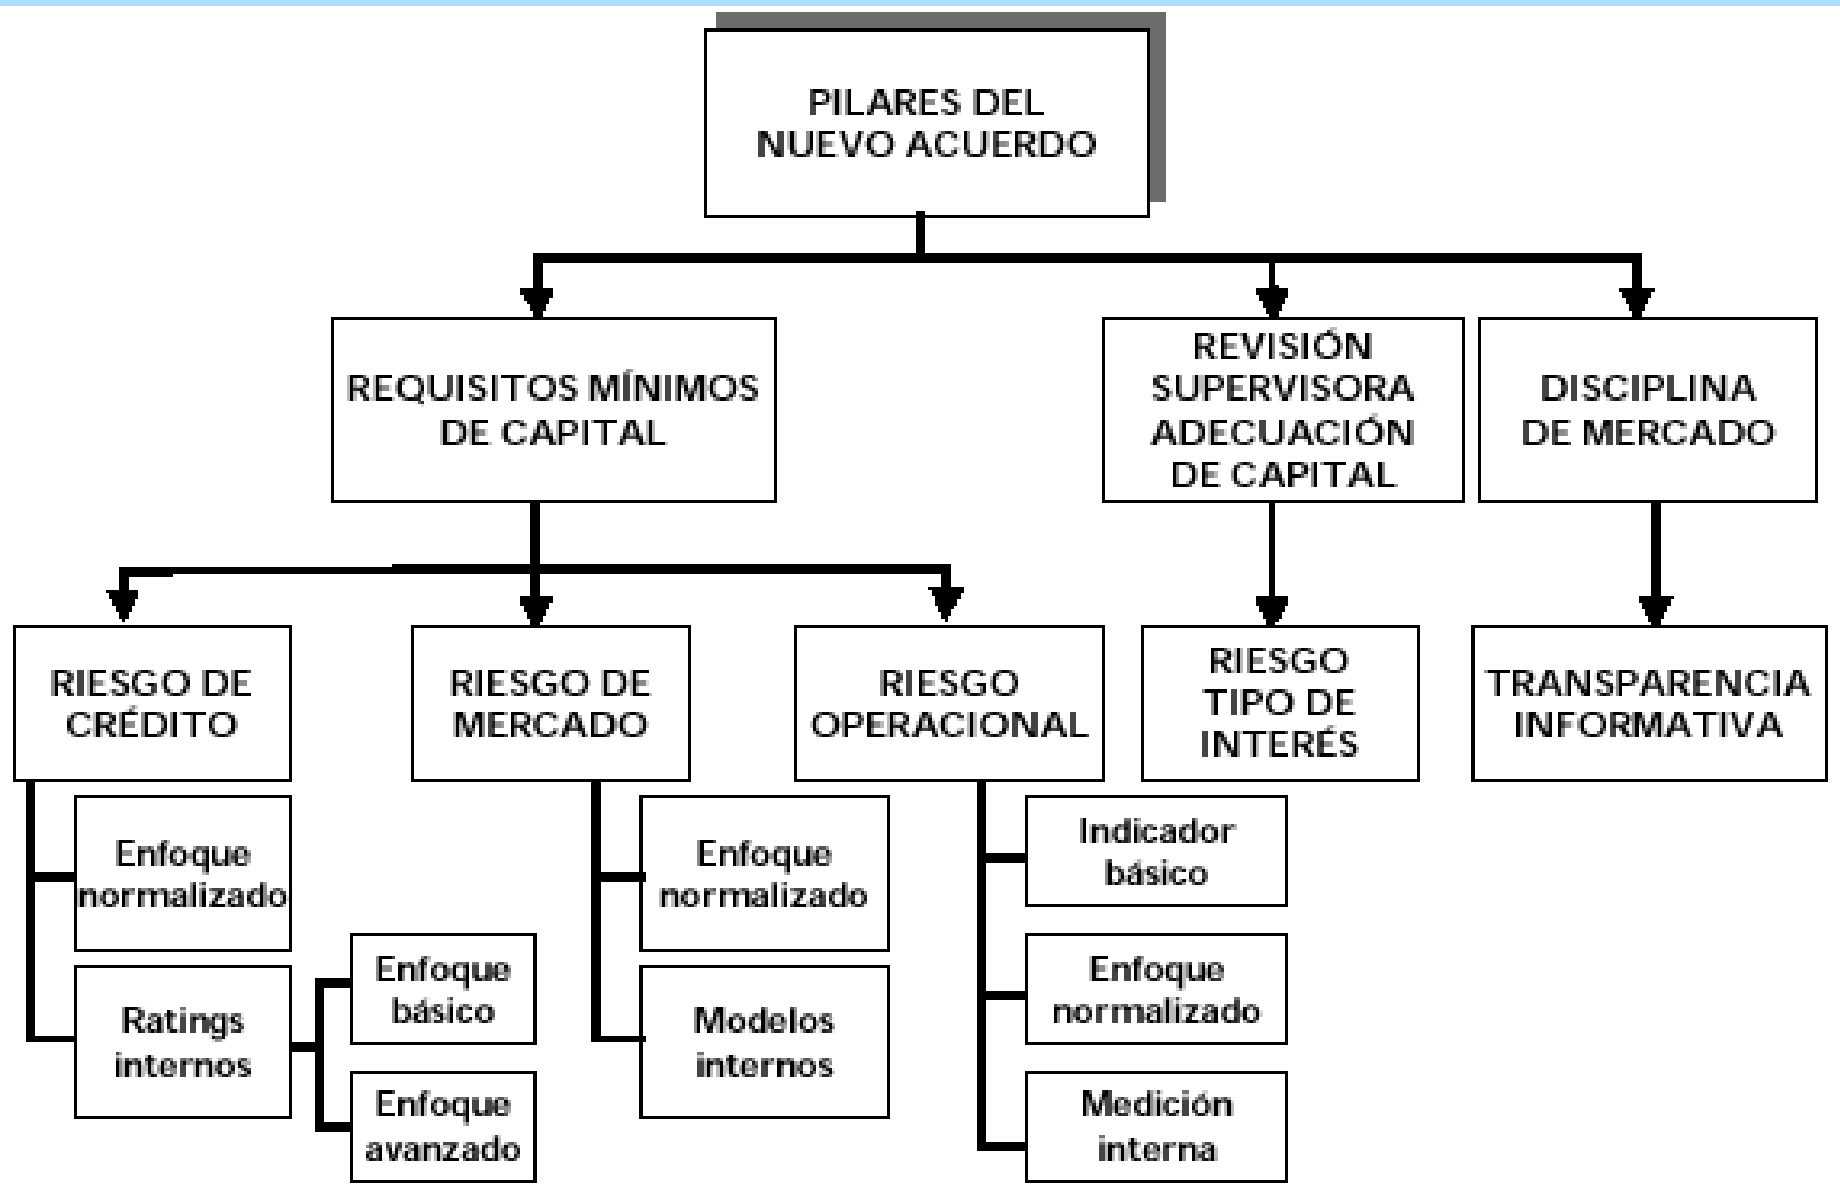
PILARES DEL NUEVO ACUERDO

REQUISITOS MÍNIMOS DE CAPITAL

REVISIÓN SUPERVISORA ADECUACIÓN DE CAPITAL

DISCIPLINA DE MERCADO

RIESGO DE CRÉDITO

Enfoque normalizado

Ratings internos

Enfoque básico

Enfoque avanzado

RIESGO DE MERCADO

Enfoque normalizado

Modelos internos

RIESGO OPERACIONAL

Indicador básico

Enfoque normalizado

Medición interna

RIESGO TIPO DE INTERÉS

TRANSPARENCIA INFORMATIVA